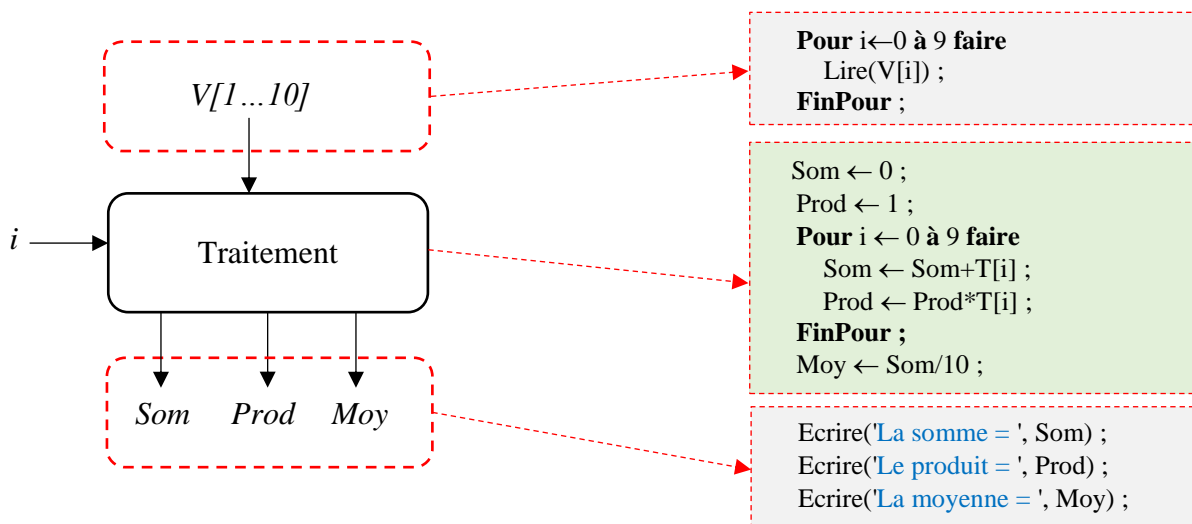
V[1…10]

i

Traitement

Som Prod Moy

**Pour** i←0 **à** 9 **faire**
Lire(V[i]) ;
**FinPour** ;

Som ← 0 ;
Prod ← 1 ;
**Pour** i ← 0 **à** 9 **faire**
Som ← Som+T[i] ;
Prod ← Prod*T[i] ;
**FinPour ;**
Moy ← Som/10 ;

Ecrire('La somme = ', Som) ;
Ecrire('Le produit = ', Prod) ;
Ecrire('La moyenne = ', Moy) ;